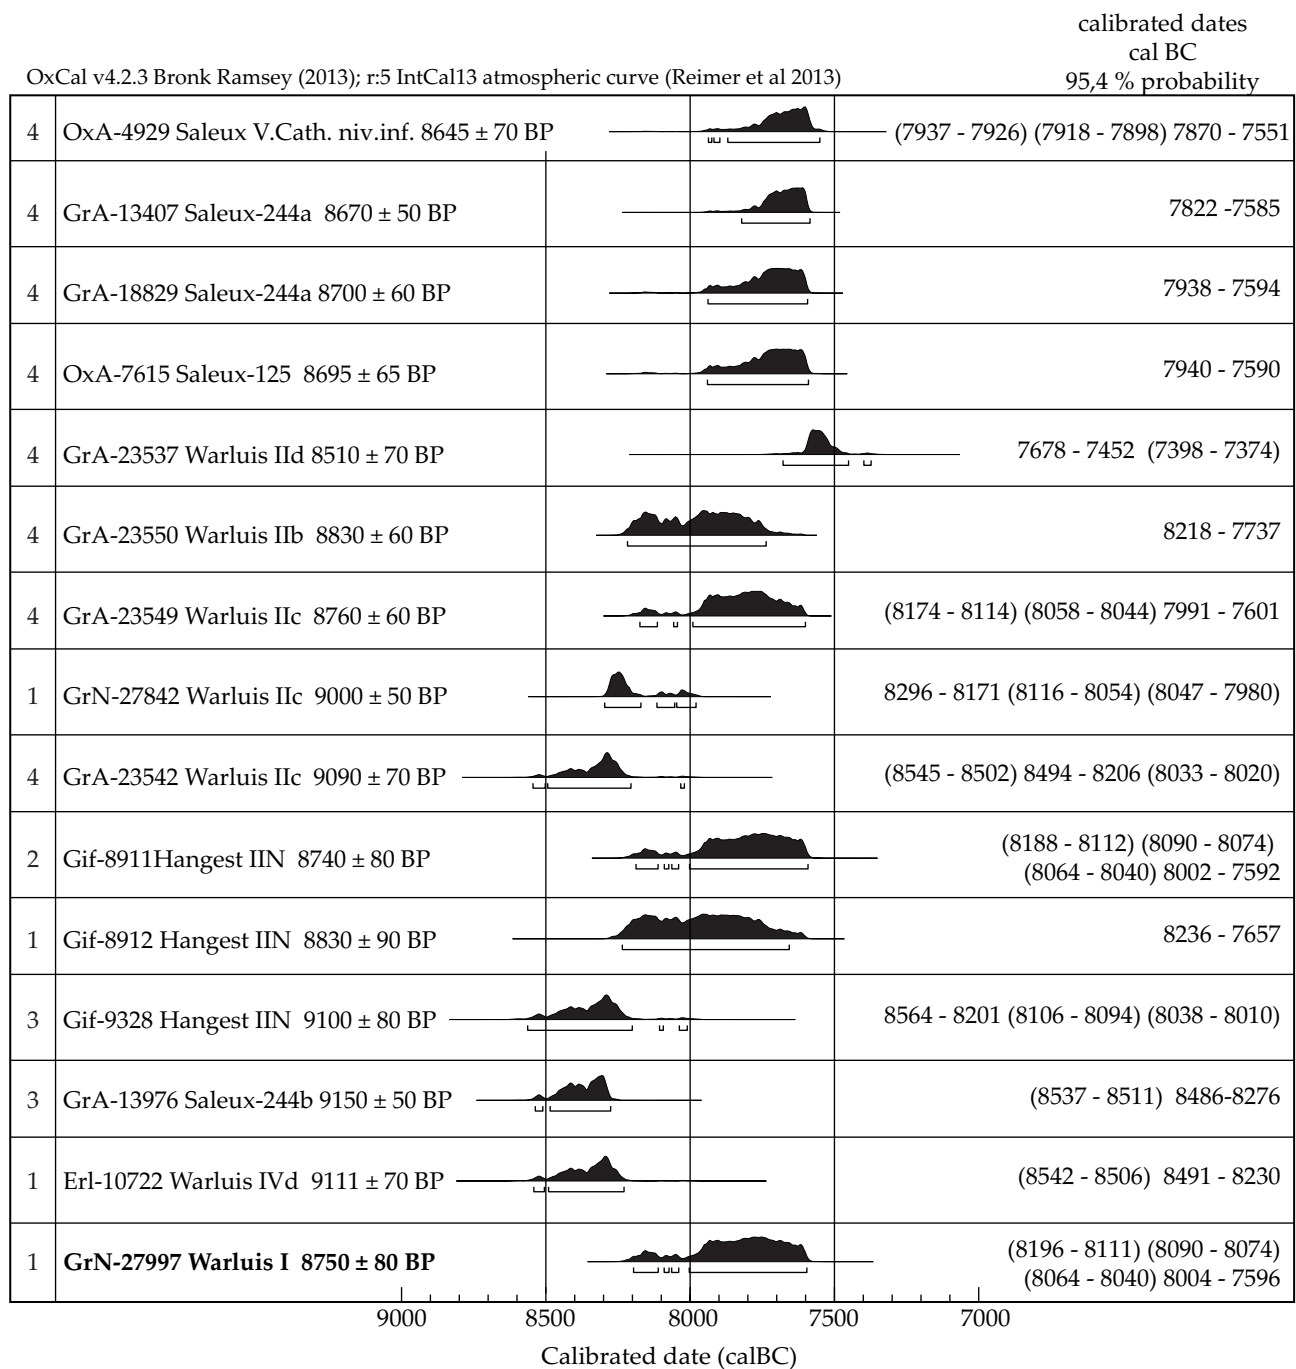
calibrated dates
cal BC
95,4 % probability

OxCal v4.2.3 Bronk Ramsey (2013); r:5 IntCal13 atmospheric curve (Reimer et al 2013)

| | | |
|---|---|---|
| 4 | OxA-4929 Saleux V.Cath. niv.inf. 8645 ± 70 BP | (7937 - 7926) (7918 - 7898) 7870 - 7551 |
| 4 | GrA-13407 Saleux-244a 8670 ± 50 BP | 7822 -7585 |
| 4 | GrA-18829 Saleux-244a 8700 ± 60 BP | 7938 - 7594 |
| 4 | OxA-7615 Saleux-125 8695 ± 65 BP | 7940 - 7590 |
| 4 | GrA-23537 Warluis IId 8510 ± 70 BP | 7678 - 7452 (7398 - 7374) |
| 4 | GrA-23550 Warluis IIb 8830 ± 60 BP | 8218 - 7737 |
| 4 | GrA-23549 Warluis IIc 8760 ± 60 BP | (8174 - 8114) (8058 - 8044) 7991 - 7601 |
| 1 | GrN-27842 Warluis IIc 9000 ± 50 BP | 8296 - 8171 (8116 - 8054) (8047 - 7980) |
| 4 | GrA-23542 Warluis IIc 9090 ± 70 BP | (8545 - 8502) 8494 - 8206 (8033 - 8020) |
| 2 | Gif-8911Hangest IIN 8740 ± 80 BP | (8188 - 8112) (8090 - 8074) (8064 - 8040) 8002 - 7592 |
| 1 | Gif-8912 Hangest IIN 8830 ± 90 BP | 8236 - 7657 |
| 3 | Gif-9328 Hangest IIN 9100 ± 80 BP | 8564 - 8201 (8106 - 8094) (8038 - 8010) |
| 3 | GrA-13976 Saleux-244b 9150 ± 50 BP | (8537 - 8511) 8486-8276 |
| 1 | Erl-10722 Warluis IVd 9111 ± 70 BP | (8542 - 8506) 8491 - 8230 |
| 1 | **GrN-27997 Warluis I 8750 ± 80 BP** | (8196 - 8111) (8090 - 8074) (8064 - 8040) 8004 - 7596 |

9000 8500 8000 7500 7000
Calibrated date (calBC)